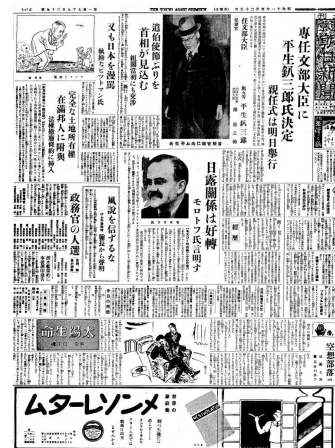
專任文部大臣に
平生釟三郎氏決定
親任式は明日擧行

日露關係は好轉
モロトフ氏言明

首相が見込む

又も日本を

完全に土地所有權
在滿邦人に附與

政務官の人選

風說を信ずるな

太陽生命

ムターレソンメ

空想部落

THE TOKYO ASAHI SHIMBUN

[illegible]